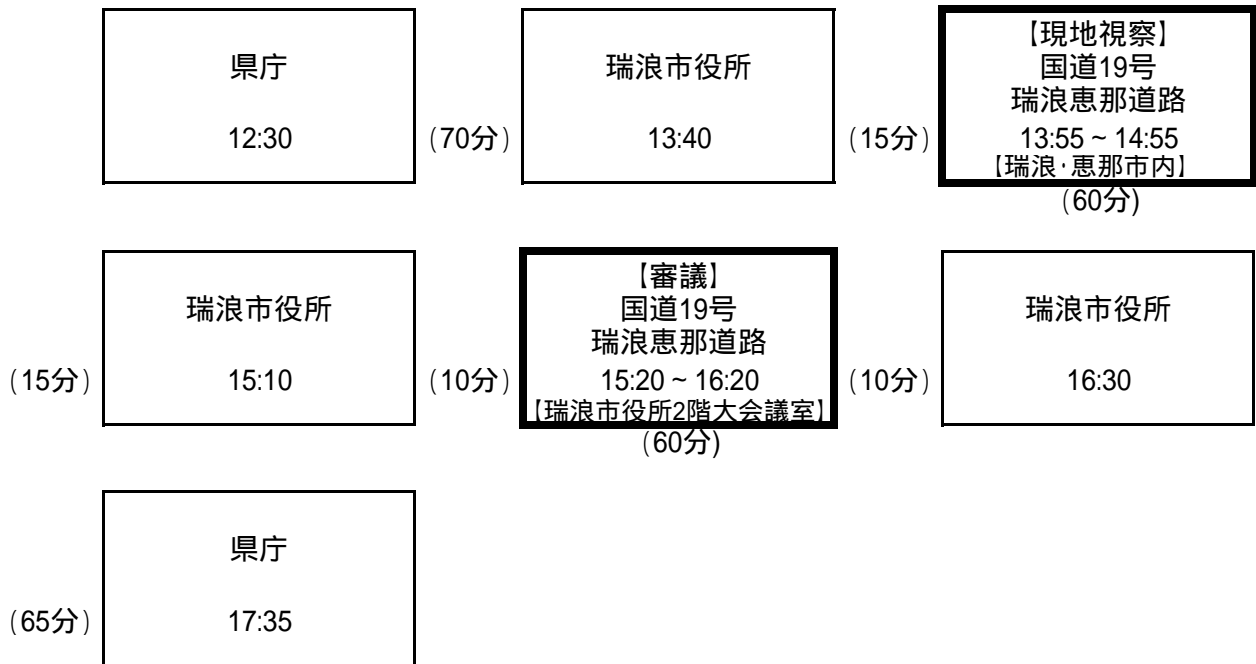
県庁

12:30

（70分）

瑞浪市役所

13:40

（15分）

【現地視察】
国道19号
瑞浪恵那道路
13:55 ~ 14:55
【瑞浪·恵那市内】
（60分）

（15分）

瑞浪市役所

15:10

（10分）

【審議】
国道19号
瑞浪恵那道路
15:20 ~ 16:20
【瑞浪市役所2階大会議室】
（60分）

（10分）

瑞浪市役所

16:30

（65分）

県庁

17:35